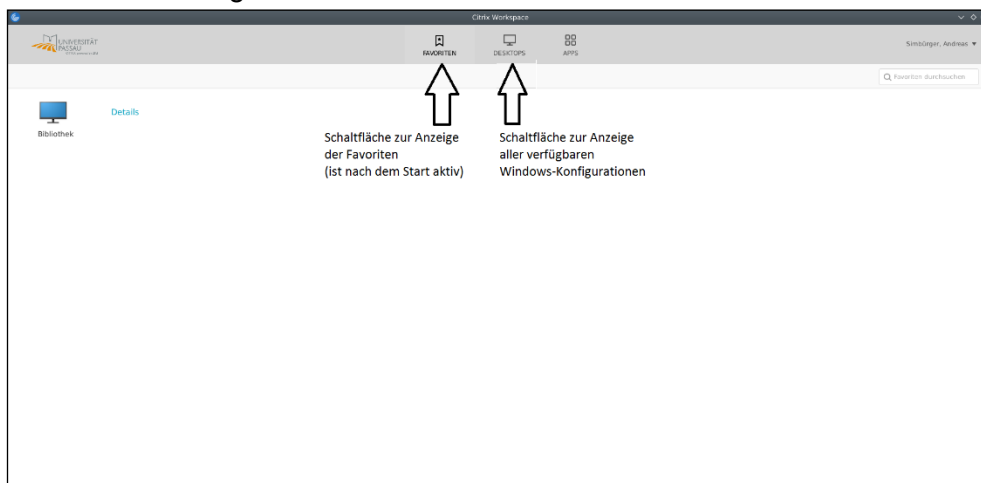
Citrix Workspace

UNIVERSITÄT PASSAU

FAVORITEN

DESKTOPS

APPS

Simbürger, Andreas ▾

Favoriten durchsuchen

Bibliothek

Details

Schaltfläche zur Anzeige der Favoriten (ist nach dem Start aktiv)

Schaltfläche zur Anzeige aller verfügbaren Windows-Konfigurationen